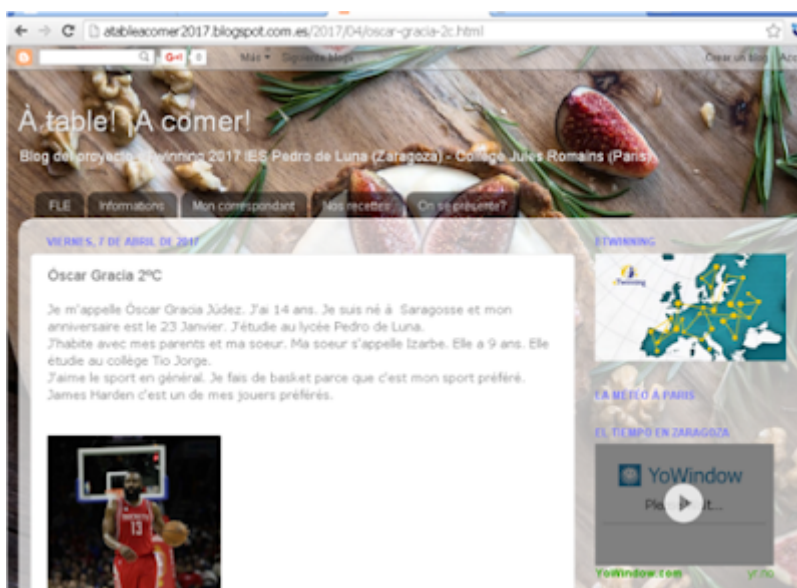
atableacomer2017.blogspot.com.es/2017/04/oscar-gracia-2c.html

G+1 0 Más ▾ Siguiente blog» Crear un blog Acc

À table! ¡A comer!

Blog del proyecto eTwinning 2017 IES Pedro de Luna (Zaragoza) - Collège Jules Romains (Paris)

FLE | Informations | Mon correspondant | Nos recettes | On se présente?

VIERNES, 7 DE ABRIL DE 2017

Óscar Gracia 2ºC

Je m'appelle Óscar Gracia Júdez. J'ai 14 ans. Je suis né à Saragosse et mon anniversaire est le 23 Janvier. J'étudie au lycée Pedro de Luna.
J'habite avec mes parents et ma soeur. Ma soeur s'appelle Izarbe. Elle a 9 ans. Elle étudie au collège Tío Jorge.
J'aime le sport en général. Je fais de basket parce que c'est mon sport préféré. James Harden c'est un de mes jouers préférés.

13

ETWINNING

eTwinning

LA MÉTÉO À PARIS

EL TIEMPO EN ZARAGOZA

YoWindow

Ple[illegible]t...

YoWindow.com yr.no